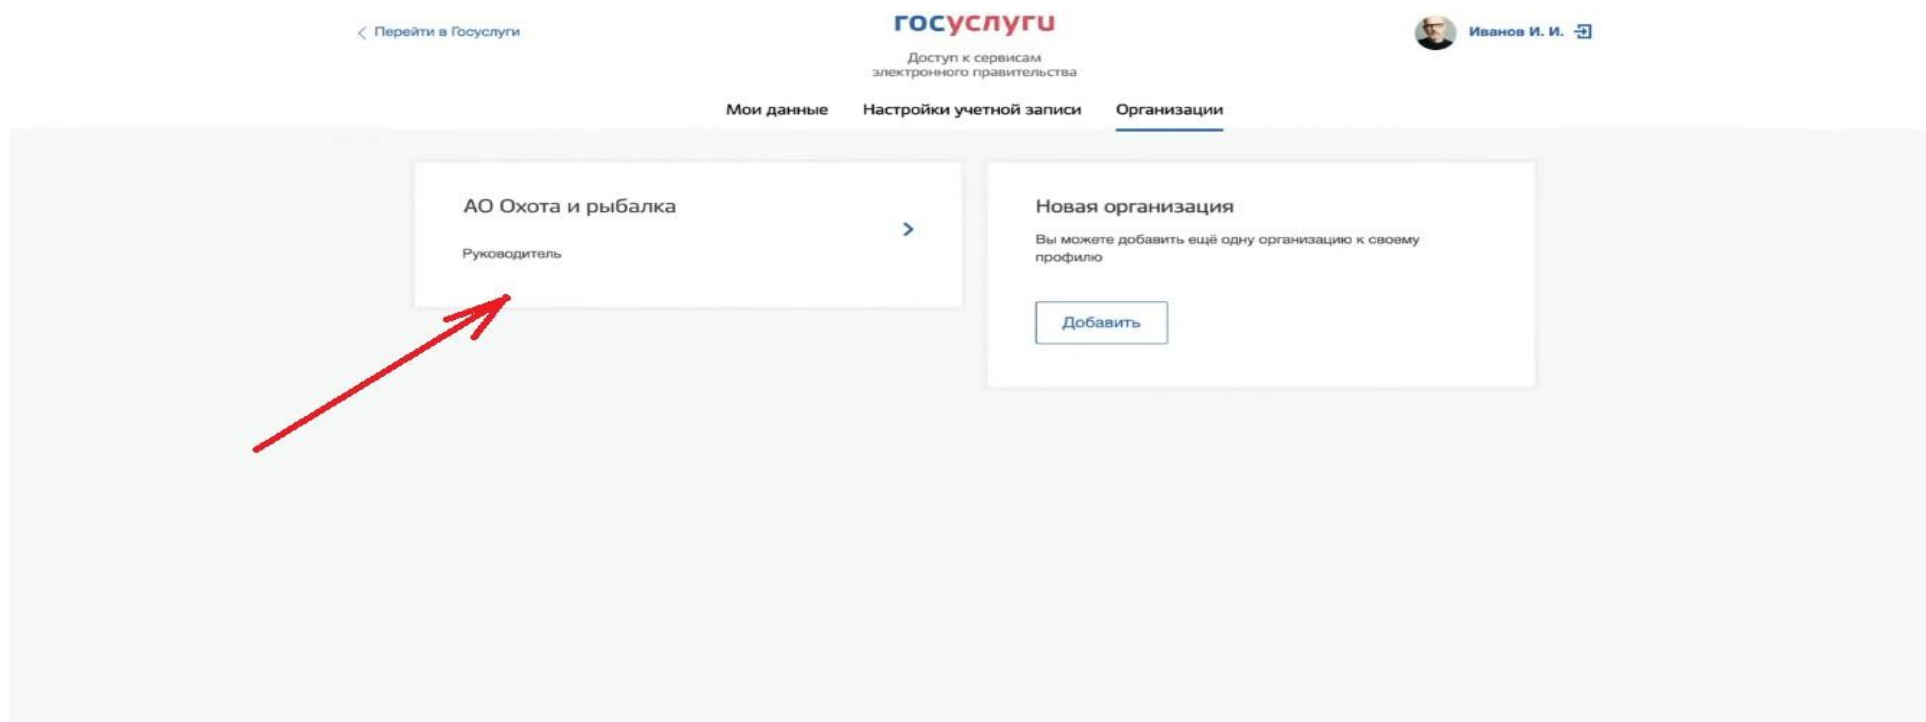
Перейти в Госуслуги

госуслуги

Доступ к сервисам электронного правительства

Иванов И. И.

Мои данные
Настройки учетной записи
Организации

АО Охота и рыбалка

Руководитель

Новая организация

Вы можете добавить ещё одну организацию к своему профилю

Добавить